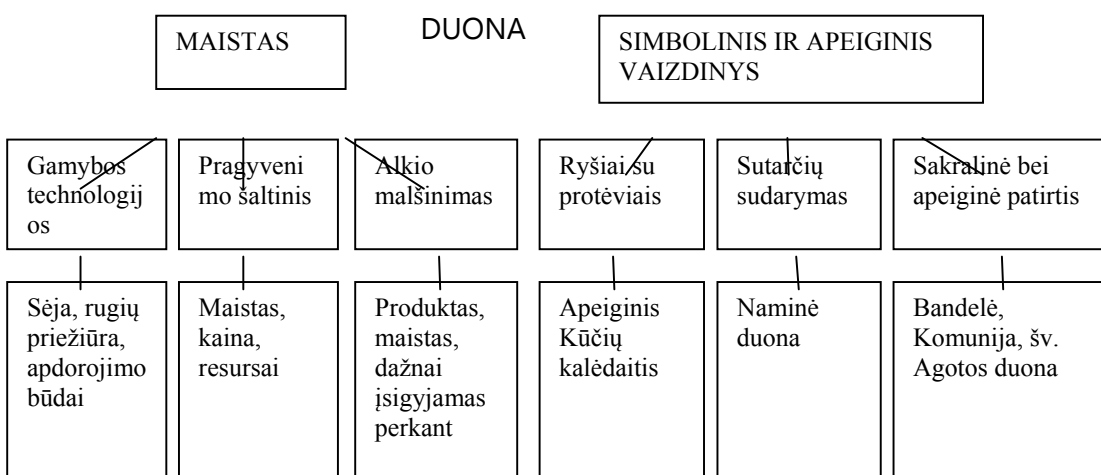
MAISTAS

DUONA

SIMBOLINIS IR APEIGINIS VAIZDINYS

Gamybos technologijos

Pragyvenimo šaltinis

Alkio malšinimas

Ryšiai su protėviais

Sutarčių sudarymas

Sakralinė bei apeiginė patirtis

Sėja, rugių priežiūra, apdorojimo būdai

Maistas, kaina, resursai

Produktas, maistas, dažnai įsigyjamas perkant

Apeiginis Kūčių kalėdaitis

Naminė duona

Bandelė, Komunija, šv. Agotos duona